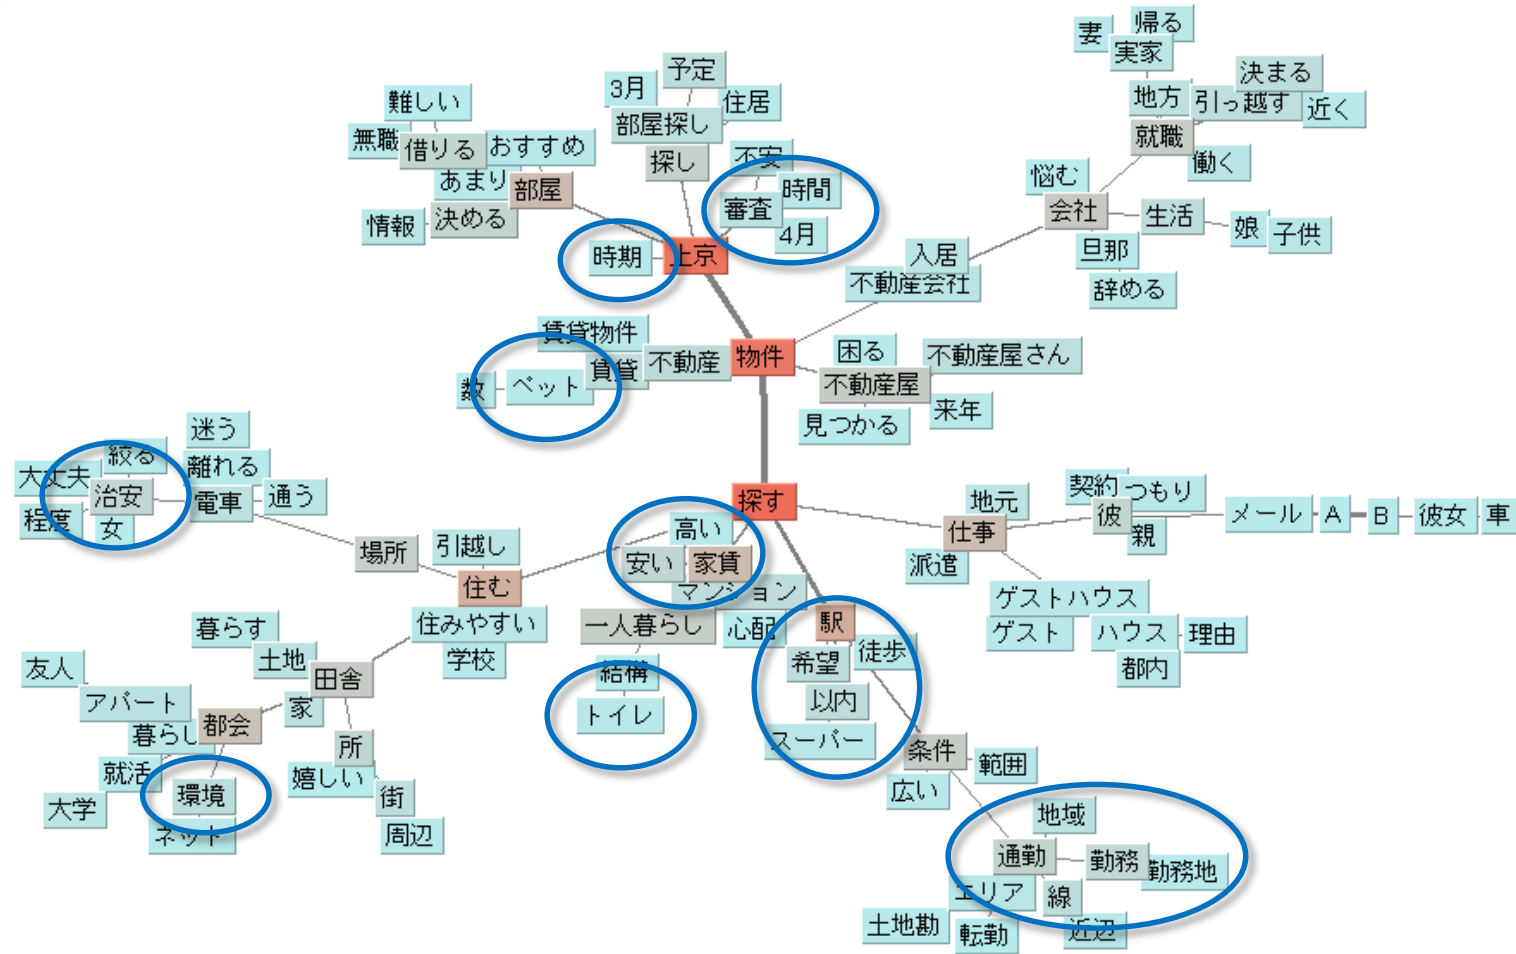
妻
帰る
実家
決まる
地方
引っ越す
近く
就職
働く
悩む
会社
生活
娘
子供
旦那
辞める
入居
不動産会社
予定
3月
住居
部屋探し
探し
不安
時間
審査
4月
上京
時期
難しい
無職
借りる
おすすめ
あまり
部屋
情報
決める
賃貸物件
賃貸
不動産
物件
数
ペット
困る
不動産屋さん
不動産屋
来年
見つかる
迷う
絞る
離れる
大丈夫
治安
電車
通う
程度
女
探す
地元
契約
つもり
仕事
彼
メール
A
B
彼女
車
親
派遣
ゲストハウス
ゲスト
ハウス
理由
都内
高い
安い
家賃
マンション
場所
引越し
住む
住みやすい
学校
一人暮らし
心配
駅
徒歩
希望
以内
スーパー
条件
範囲
広い
結構
トイレ
暮らす
土地
田舎
友人
アパート
家
暮らし
都会
所
就活
環境
嬉しい
街
大学
ネット
周辺
地域
通勤
勤務
勤務地
エリア
線
土地勘
転勤
近辺